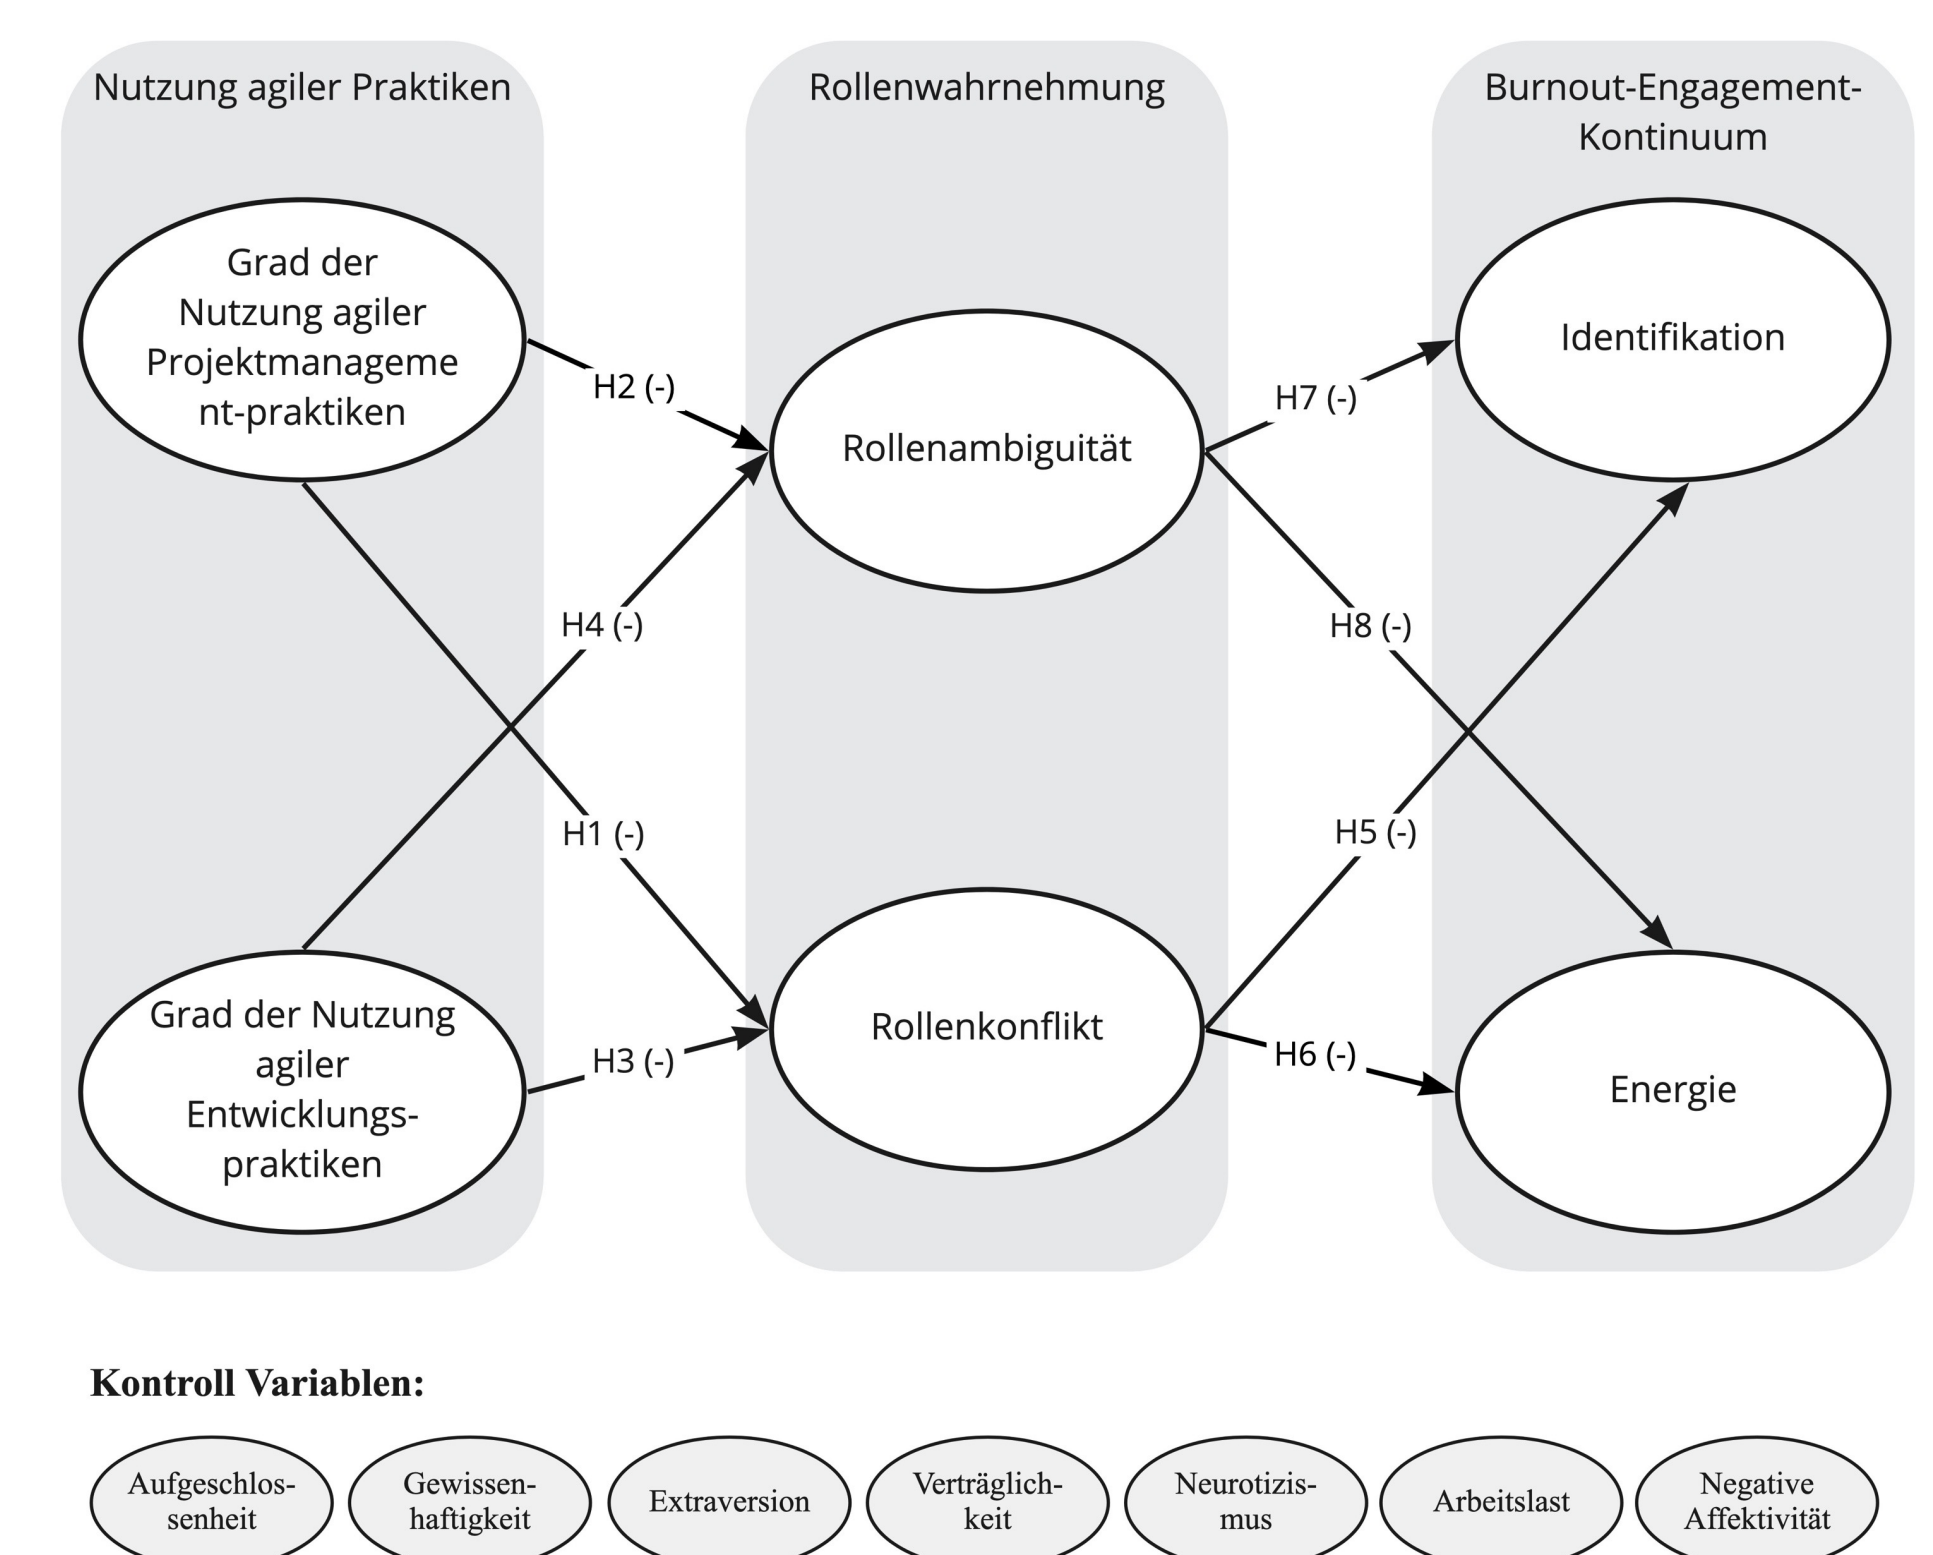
Nutzung agiler Praktiken

Rollenwahrnehmung

Burnout-Engagement-Kontinuum

Grad der Nutzung agiler Projektmanagement-praktiken

Grad der Nutzung agiler Entwicklungs-praktiken

Rollenambiguität

Rollenkonflikt

Identifikation

Energie

H2 (-)

H4 (-)

H1 (-)

H3 (-)

H7 (-)

H8 (-)

H5 (-)

H6 (-)

Kontroll Variablen:

Aufgeschlossenheit

Gewissenhaftigkeit

Extraversion

Verträglichkeit

Neurotizismus

Arbeitslast

Negative Affektivität